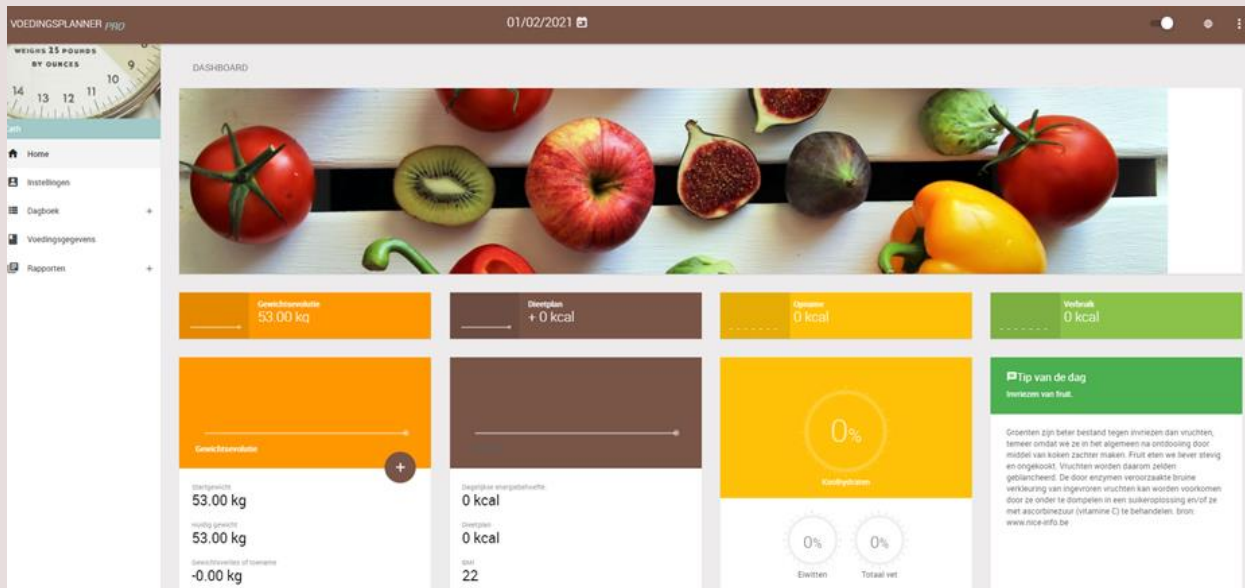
VOEDINGSPLANNER PRO

01/02/2021

WEIGHS 25 POUNDS BY OUNCES

14 13 12 11 10 9 8

Home

Instellingen

Dagboek +

Voedingsgegevens

Rapporten +

DASHBOARD

Gewichtsevolutie
53.00 kg

Dieetplan
+ 0 kcal

Opname
0 kcal

Verbruik
0 kcal

Gewichtsevolutie

Startgewicht
53.00 kg

Huidig gewicht
53.00 kg

Gewichtsverlies of toename
-0.00 kg

Dagelijkse energiebehoefte
0 kcal

Dieetplan
0 kcal

BMI
22

0%

Koolhydraten

0%
Eiwitten

0%
Totaal vet

Tip van de dag
Invriezen van fruit.

Groenten zijn beter bestand tegen invriezen dan vruchten, temeer omdat we ze in het algemeen na ontdooiing door middel van koken zachter maken. Fruit eten we liever stevig en ongekookt. Vruchten worden daarom zelden geblancheerd. De door enzymen veroorzaakte bruine verkleuring van ingevroren vruchten kan worden voorkomen door ze onder te dompelen in een suikeroplossing en/of ze met ascorbinezuur (vitamine C) te behandelen. bron: www.nice-info.be